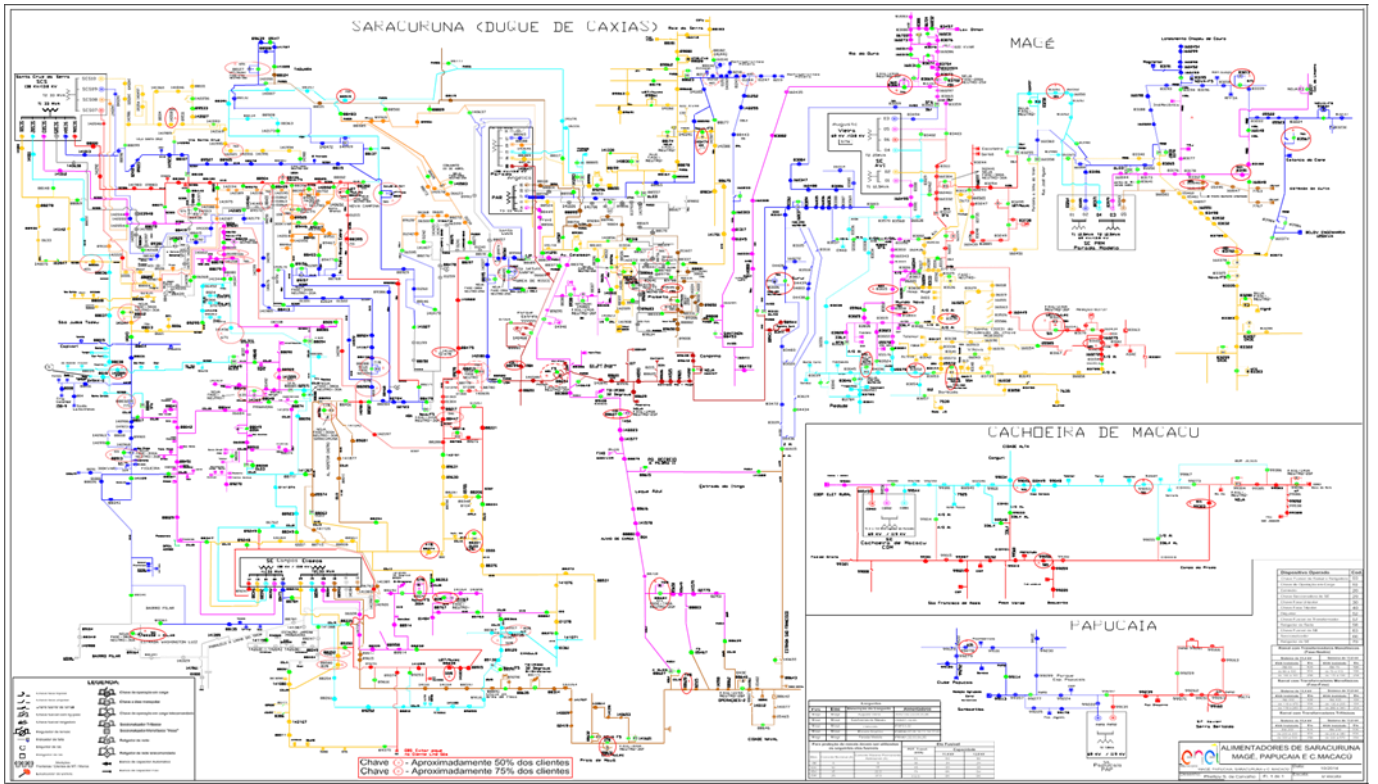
SARACURUNA (DUQUE DE CAXIAS)

MAGÉ

CACHOEIRA DE MACACU

PAPUCAIA

LEGENDA

Chave ○ - Aproximadamente 50% dos clientes
Chave ○ - Aproximadamente 75% dos clientes

enel

ALIMENTADORES DE SARACURUNA
MAGÉ, PAPUCAIA E C.MACACU

Santa Cruz da Serra
SCS

SE PRM

Cachoeira de Macacu
CDM

SE Campos Elíseos

Papucaia
PAP

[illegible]